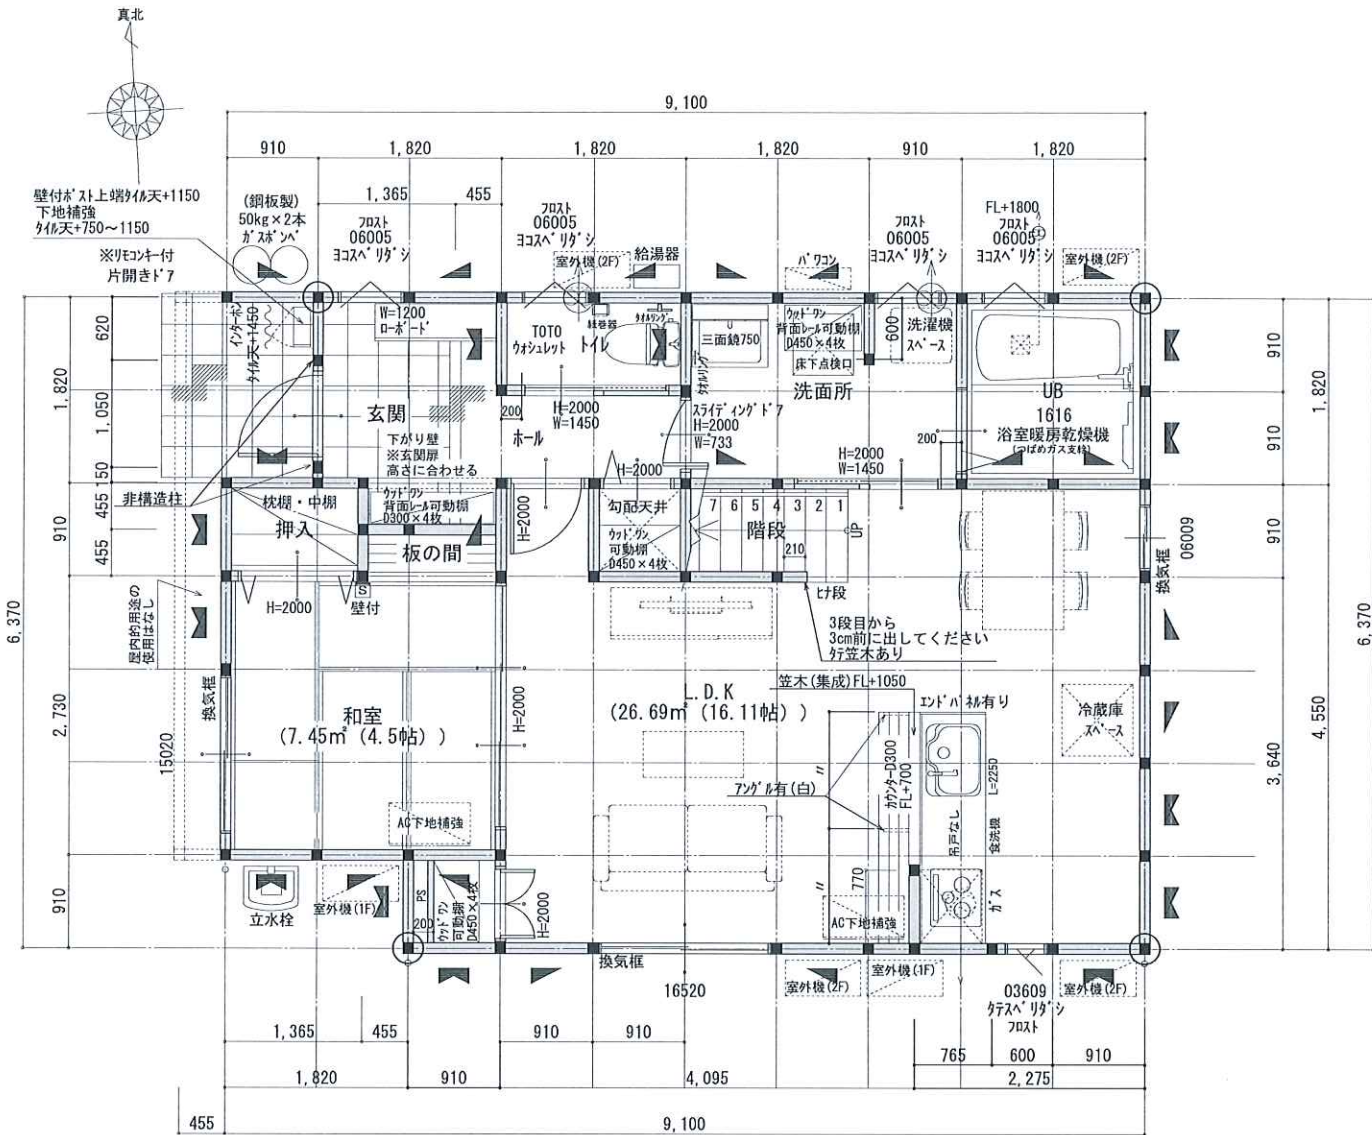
真北

9,100

910 1,820 1,820 1,820 910 1,820

1,365 455

壁付ポスト上端タイル天+1150
下地補強
タイル天+750～1150

(鋼板製)
50kg×2本
ガスボンベ

フロスト
06005
ヨコスベリダシ

フロスト
06005
ヨコスベリダシ

フロスト
06005
ヨコスベリダシ

FL+1800
フロスト
06005
ヨコスベリダシ

※リモコンキー付
片開きドア

室外機(2F)
給湯器
パワコン
室外機(2F)

W=1200
ローボード

インターホン
タイル天+1450

TOTO
ウォシュレット
トイレ
紙巻器
タオルリング

三面鏡750

ウッドワン
背面レール可動棚
D450×4枚
床下点検口

600
洗濯機
スペース

UB
1616
浴室暖房乾燥機
(つばめガス支給)

玄関
下がり壁
※玄関扉
高さに合わせる

200
ホール
H=2000
W=1450

タオルリング
スライディングドア
H=2000
W=733

洗面所

H=2000
W=1450

200

620 1,050 150 455 455 1,820 910

非構造柱
枕棚・中棚
押入
ウッドワン
背面レール可動棚
D300×4枚
板の間

H=2000
勾配天井
ウッドワン
可動棚
D450×4枚

H=2000

7 6 5 4 3 2 1
階段
210
UP
ヒナ段

06009
換気框

H=2000
S
壁付

3段目から
3cm前に出してください
タテ笠木あり

室内的用途の
使用はなし

換気框
15020

和室
(7.45㎡(4.5帖))

H=2000

L.D.K
(26.69㎡(16.11帖))

笠木(集成)FL+1050
エンドパネル有り

冷蔵庫
スペース

カウンターD300
FL+700
L=2250

アングル有(白)

吊戸なし
食洗機

AC下地補強

2,730 910 6,370

910 1,820 910 3,640 4,550 6,370

立水栓
室外機(1F)
PS
200
ウッドワン
可動棚
D450×4枚
H=2000

770
AC下地補強
ガス

換気框
16520

室外機(2F)
室外機(1F)
03609
タテスベリダシ
フロスト
室外機(2F)

1,365 455 910 910

765 600 910

1,820 910 4,095 2,275

455
9,100